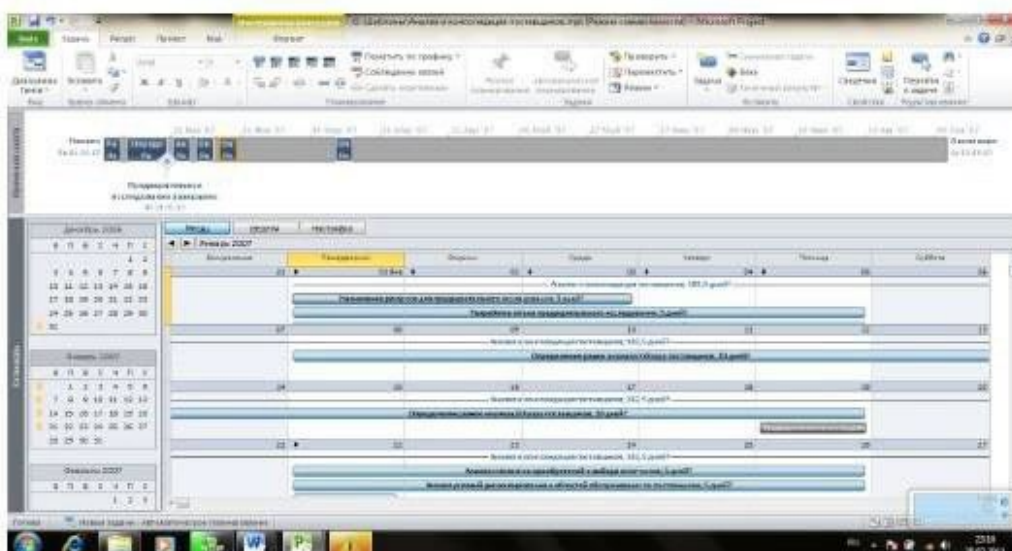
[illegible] Шаблоны\Анализ и консолидация поставщиков.mpp [Режим совместимости] - Microsoft Project

Задача Ресурс Проект Вид Формат

Диаграмма Ганта Вставить Шрифт Планирование Задачи Вставить Свойства Редактирование

Начало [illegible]

Предварительная и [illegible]

Месяц Неделя Настройка

Январь 2007

Декабрь 2006

Январь 2007

Февраль 2007

Воскресенье Понедельник Вторник Среда Четверг Пятница Суббота

21 22 23 24 25 26 27

28 29 30 31

Назначение ресурсов для предварительного исследования, 1 день?

Разработка плана предварительного исследования, 5 дней?

Определение рамок анализа и базы поставщиков, 15 дней?

Определение рамок анализа и базы поставщиков, 15 дней?

Готово Новые задачи : Автоматическое планирование